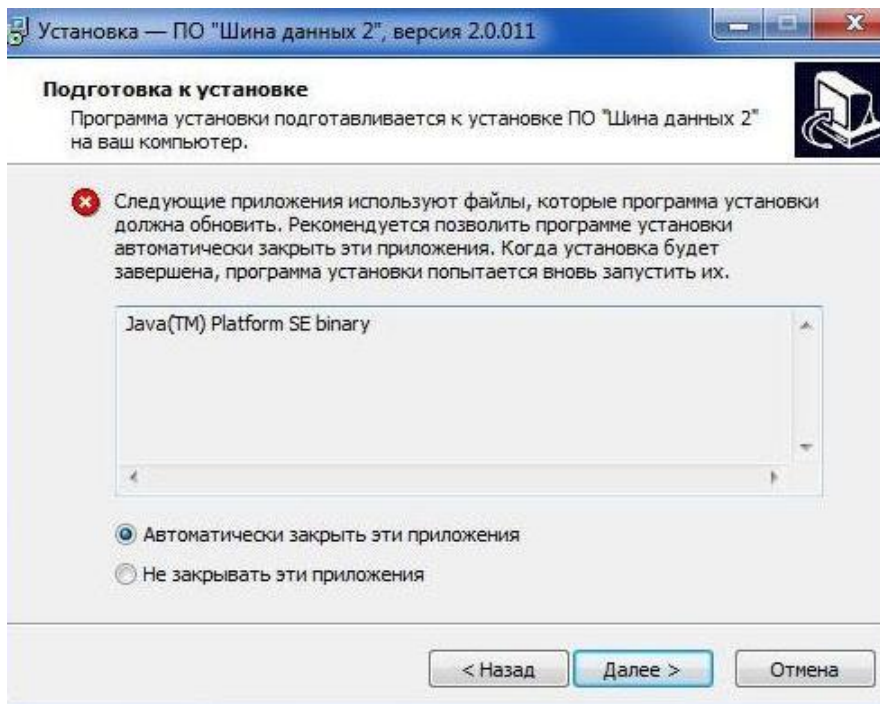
Установка — ПО "Шина данных 2", версия 2.0.011

Подготовка к установке

Программа установки подготавливается к установке ПО "Шина данных 2" на ваш компьютер.

Следующие приложения используют файлы, которые программа установки должна обновить. Рекомендуется позволить программе установки автоматически закрыть эти приложения. Когда установка будет завершена, программа установки попытается вновь запустить их.

Java(TM) Platform SE binary

Автоматически закрыть эти приложения

Не закрывать эти приложения

< Назад

Далее >

Отмена